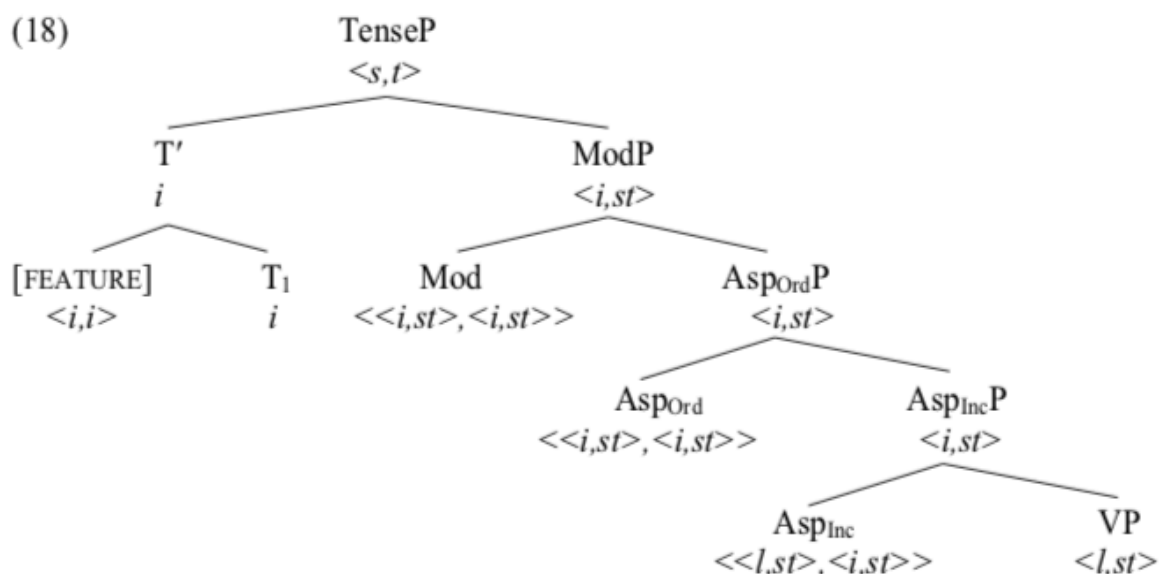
(18)

TenseP
$<s,t>$

T′
$i$

ModP
$<i,st>$

[FEATURE]
$<i,i>$

$T_1$
$i$

Mod
$<<i,st>,<i,st>>$

$Asp_{Ord}P$
$<i,st>$

$Asp_{Ord}$
$<<i,st>,<i,st>>$

$Asp_{Inc}P$
$<i,st>$

$Asp_{Inc}$
$<<l,st>,<i,st>>$

VP
$<l,st>$